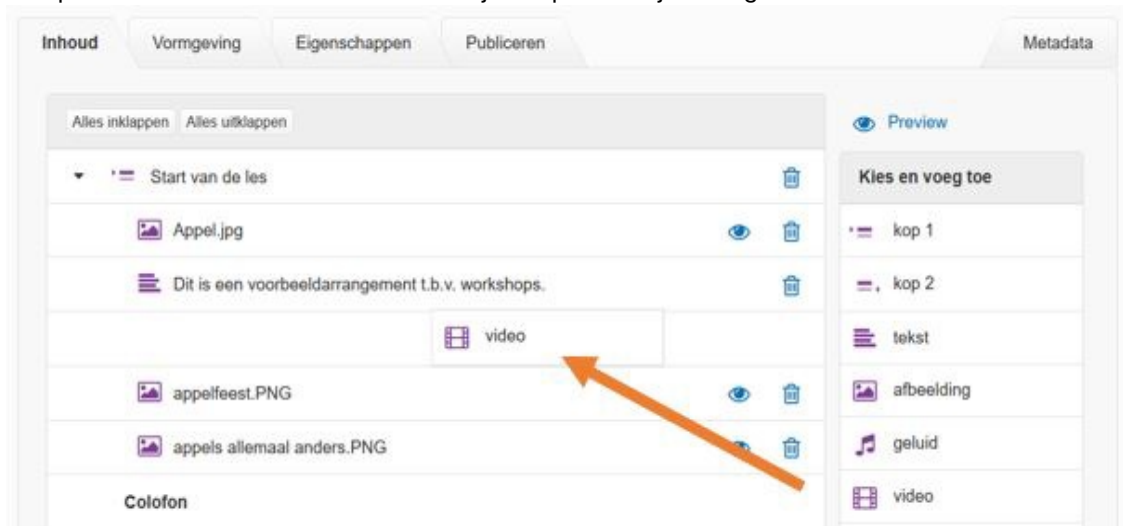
Inhoud | Vormgeving | Eigenschappen | Publiceren | Metadata

Alles inklappen | Alles uitklappen

Preview

Start van de les

Kies en voeg toe

Appel.jpg

kop 1

Dit is een voorbeeldarrangement t.b.v. workshops.

kop 2

video

tekst

appelfeest.PNG

afbeelding

appels allemaal anders.PNG

geluid

Colofon

video